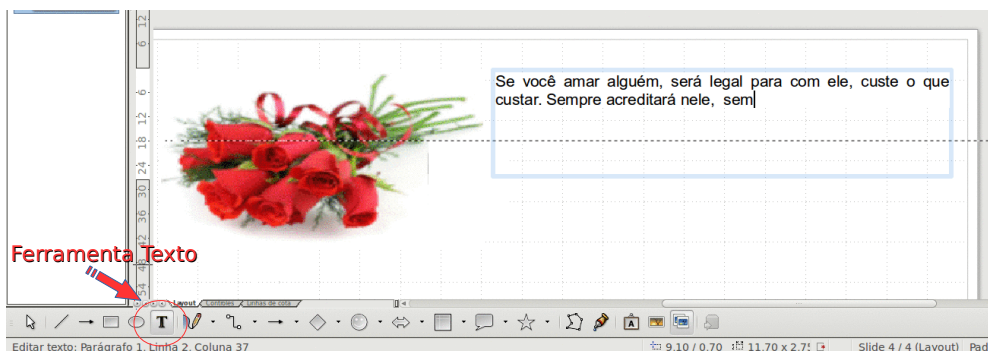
12
6
6
12
18
24
30
36
42
48
54

Se você amar alguém, será legal para com ele, custe o que custar. Sempre acreditará nele, sem

Ferramenta Texto

Layout | Controles | Linhas de cota

T

Editar texto: Parágrafo 1, Linha 2, Coluna 37
9,10 / 0,70
11,70 x 2,75
Slide 4 / 4 (Layout)
Pad